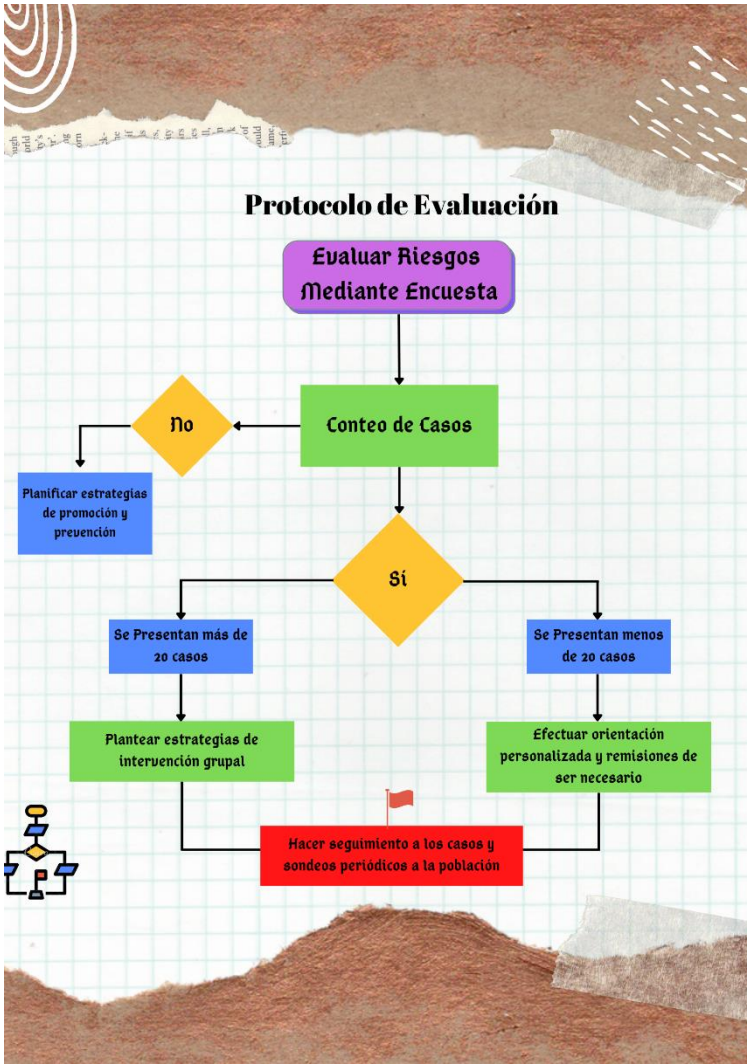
Protocolo de Evaluación

Evaluar Riesgos Mediante Encuesta

Conteo de Casos

No

Planificar estrategias de promoción y prevención

Sí

Se Presentan más de 20 casos

Se Presentan menos de 20 casos

Plantear estrategias de intervención grupal

Efectuar orientación personalizada y remisiones de ser necesario

Hacer seguimiento a los casos y sondeos periódicos a la población